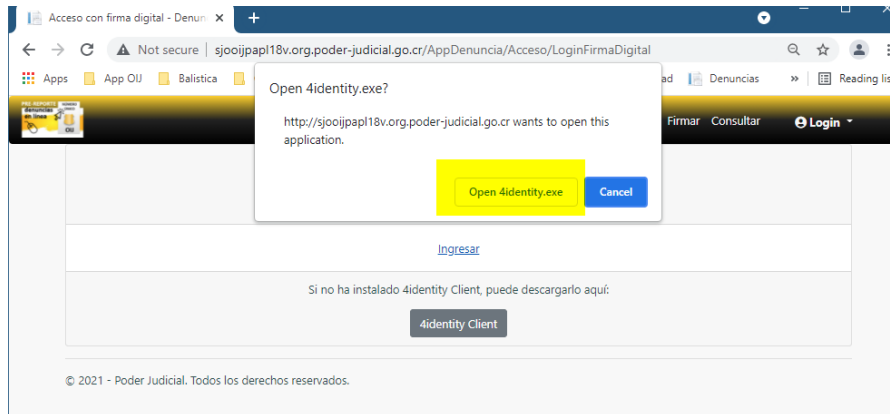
Acceso con firma digital - Denun ×
+
Not secure | sjooijpapl18v.org.poder-judicial.go.cr/AppDenuncia/Acceso/LoginFirmaDigital
Apps
App OIJ
Balistica
ad
Denuncias
»
Reading lis
PRE-REPORTE Denuncias en línea OIJ
Firmar
Consultar
Login
Open 4identity.exe?
http://sjooijpapl18v.org.poder-judicial.go.cr wants to open this application.
Open 4identity.exe
Cancel
Ingresar
Si no ha instalado 4identity Client, puede descargarlo aquí:
4identity Client
© 2021 - Poder Judicial. Todos los derechos reservados.